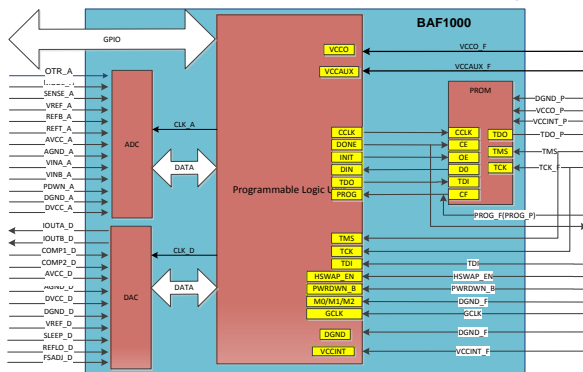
BAF1000

GPIO

OTR_A
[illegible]
SENSE_A
VREF_A
REFB_A
REFT_A
AVCC_A
AGND_A
VINA_A
VINB_A
PDWN_A
DGND_A
DVCC_A

ADC

CLK_A

DATA

IOUTA_D
IOUTB_D
COMP1_D
COMP2_D
AVCC_D
AGND_D
DVCC_D
DGND_D
VREF_D
SLEEP_D
REFLO_D
FSADJ_D

DAC

CLK_D

DATA

Programmable Logic U

VCCO
VCCAUX
CCLK
DONE
INIT
DIN
TDO
PROG
TMS
TCK
TDI
HSWAP_EN
PWRDWN_B
M0/M1/M2
GCLK
DGND
VCCINT

VCCO_F
VCCAUX_F

PROM
CCLK
CE
OE
D0
TDI
CF
TDO
TMS
TCK

DGND_P
VCCO_P
VCCINT_P
TDO_P
TMS
TCK_F

PROG_F(PROG_P)

TDI
HSWAP_EN
PWRDWN_B
DGND_F
GCLK
DGND_F
VCCINT_F